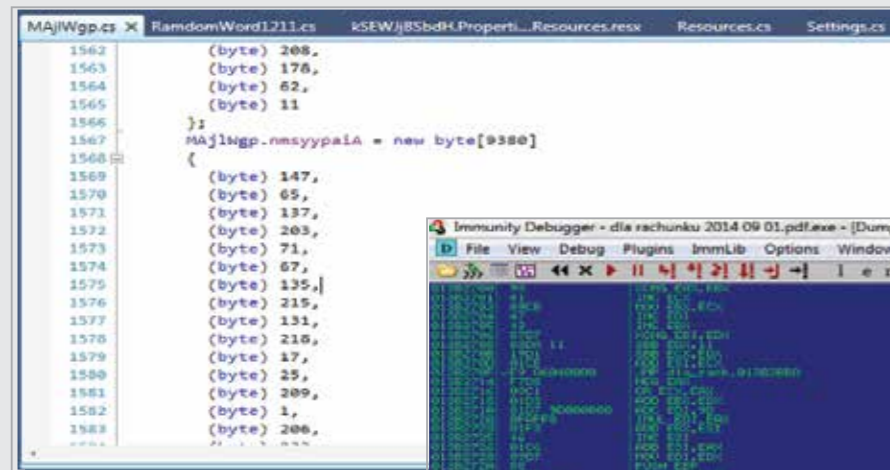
MAjlWgp.cs × RamdomWord1211.cs kSEWJjBSbdH.Properti...Resources.resx Resources.cs Settings.cs

1562 (byte) 208,
1563 (byte) 178,
1564 (byte) 62,
1565 (byte) 11
1566 };
1567 MAjlWgp.nmsyypaiA = new byte[9380]
1568 {
1569 (byte) 147,
1570 (byte) 65,
1571 (byte) 137,
1572 (byte) 203,
1573 (byte) 71,
1574 (byte) 67,
1575 (byte) 135,
1576 (byte) 215,
1577 (byte) 131,
1578 (byte) 218,
1579 (byte) 17,
1580 (byte) 25,
1581 (byte) 209,
1582 (byte) 1,
1583 (byte) 206,

Immunity Debugger - dla rachunku 2014 09 01.pdf.exe - [Dum
D File View Debug Plugins ImmLib Options Windov
l e

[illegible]